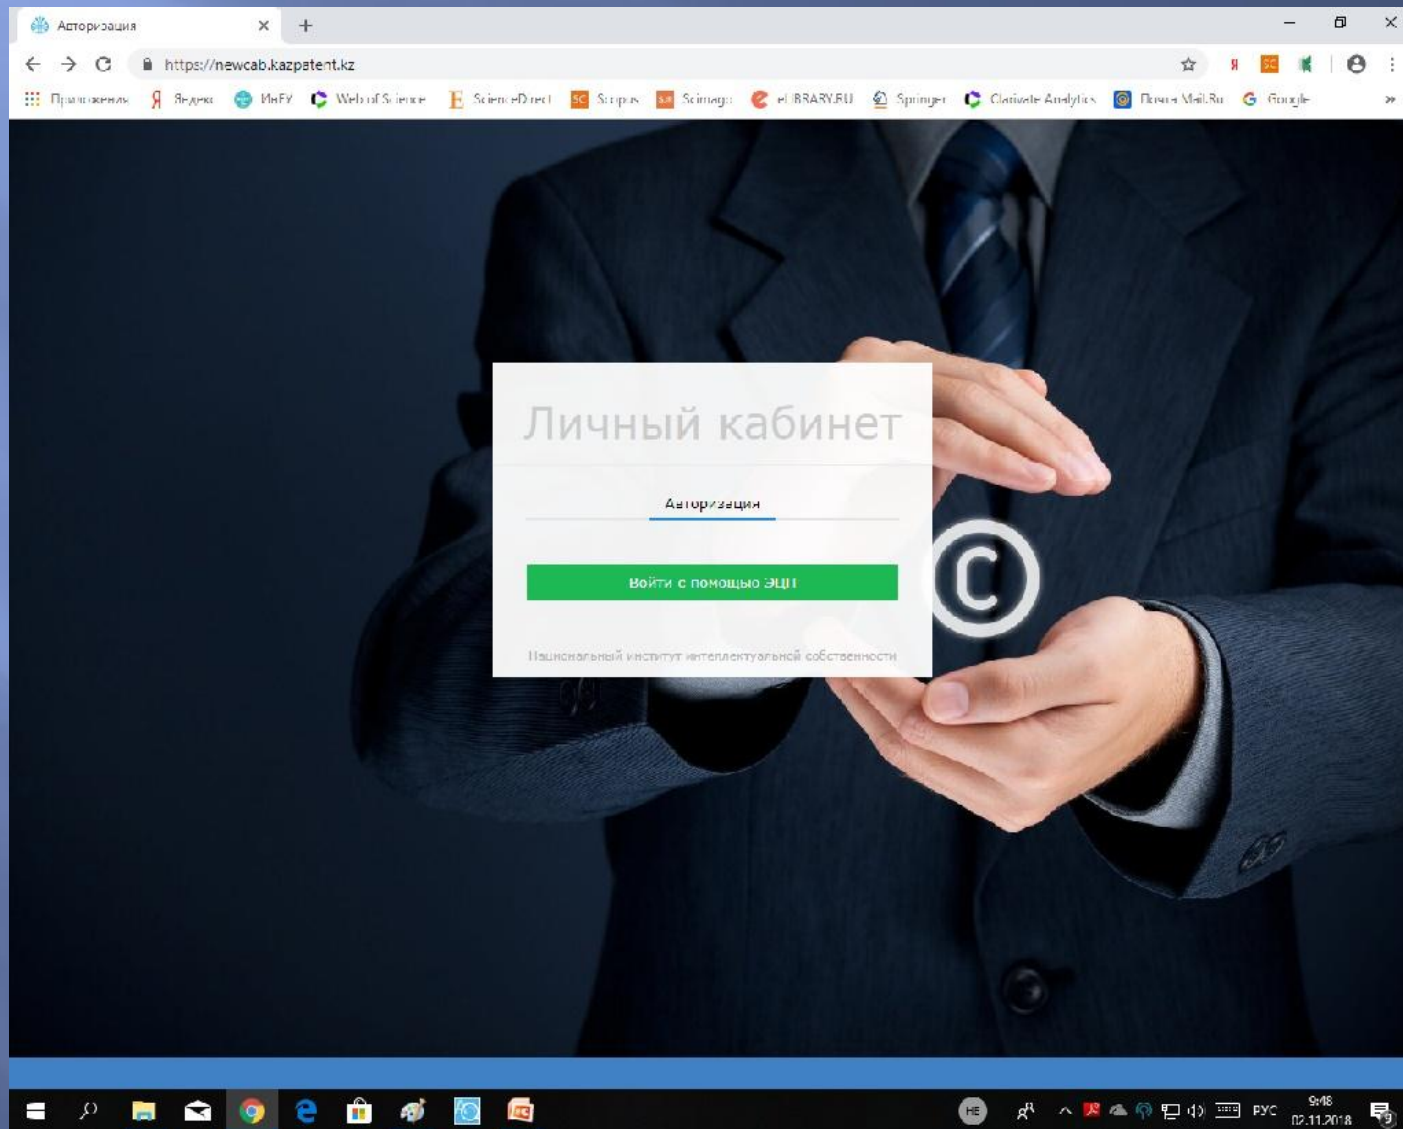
Авторизация

https://newcab.kazpatent.kz

Приложения Яндекс ИнЕУ Web of Science ScienceDirect Scopus Scimago eLIBRARY.RU Springer Clarivate Analytics Почта Mail.Ru Google

Личный кабинет

Авторизация

Войти с помощью ЭЦП

Национальный институт интеллектуальной собственности

НЕ РУС 9:48 02.11.2018